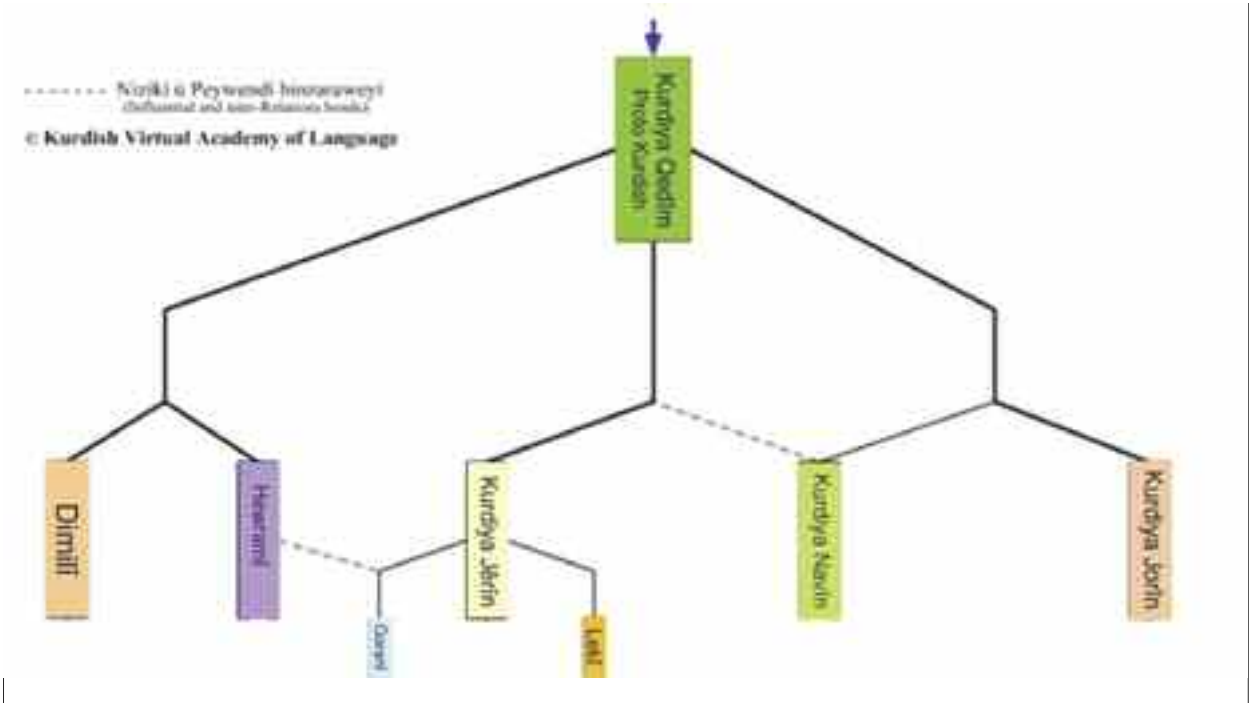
Nêzîkî û Peywendî hevrarawey
(Influential and inter-Relations bonds)

© Kurdish Virtual Academy of Language

Kurdîya Qedîm
Proto Kurdish

Dimilî

Hewramî

Kurdîya Jêrîn

Kurdîya Navîn

Kurdîya Jorîn

Garanî

Lekî